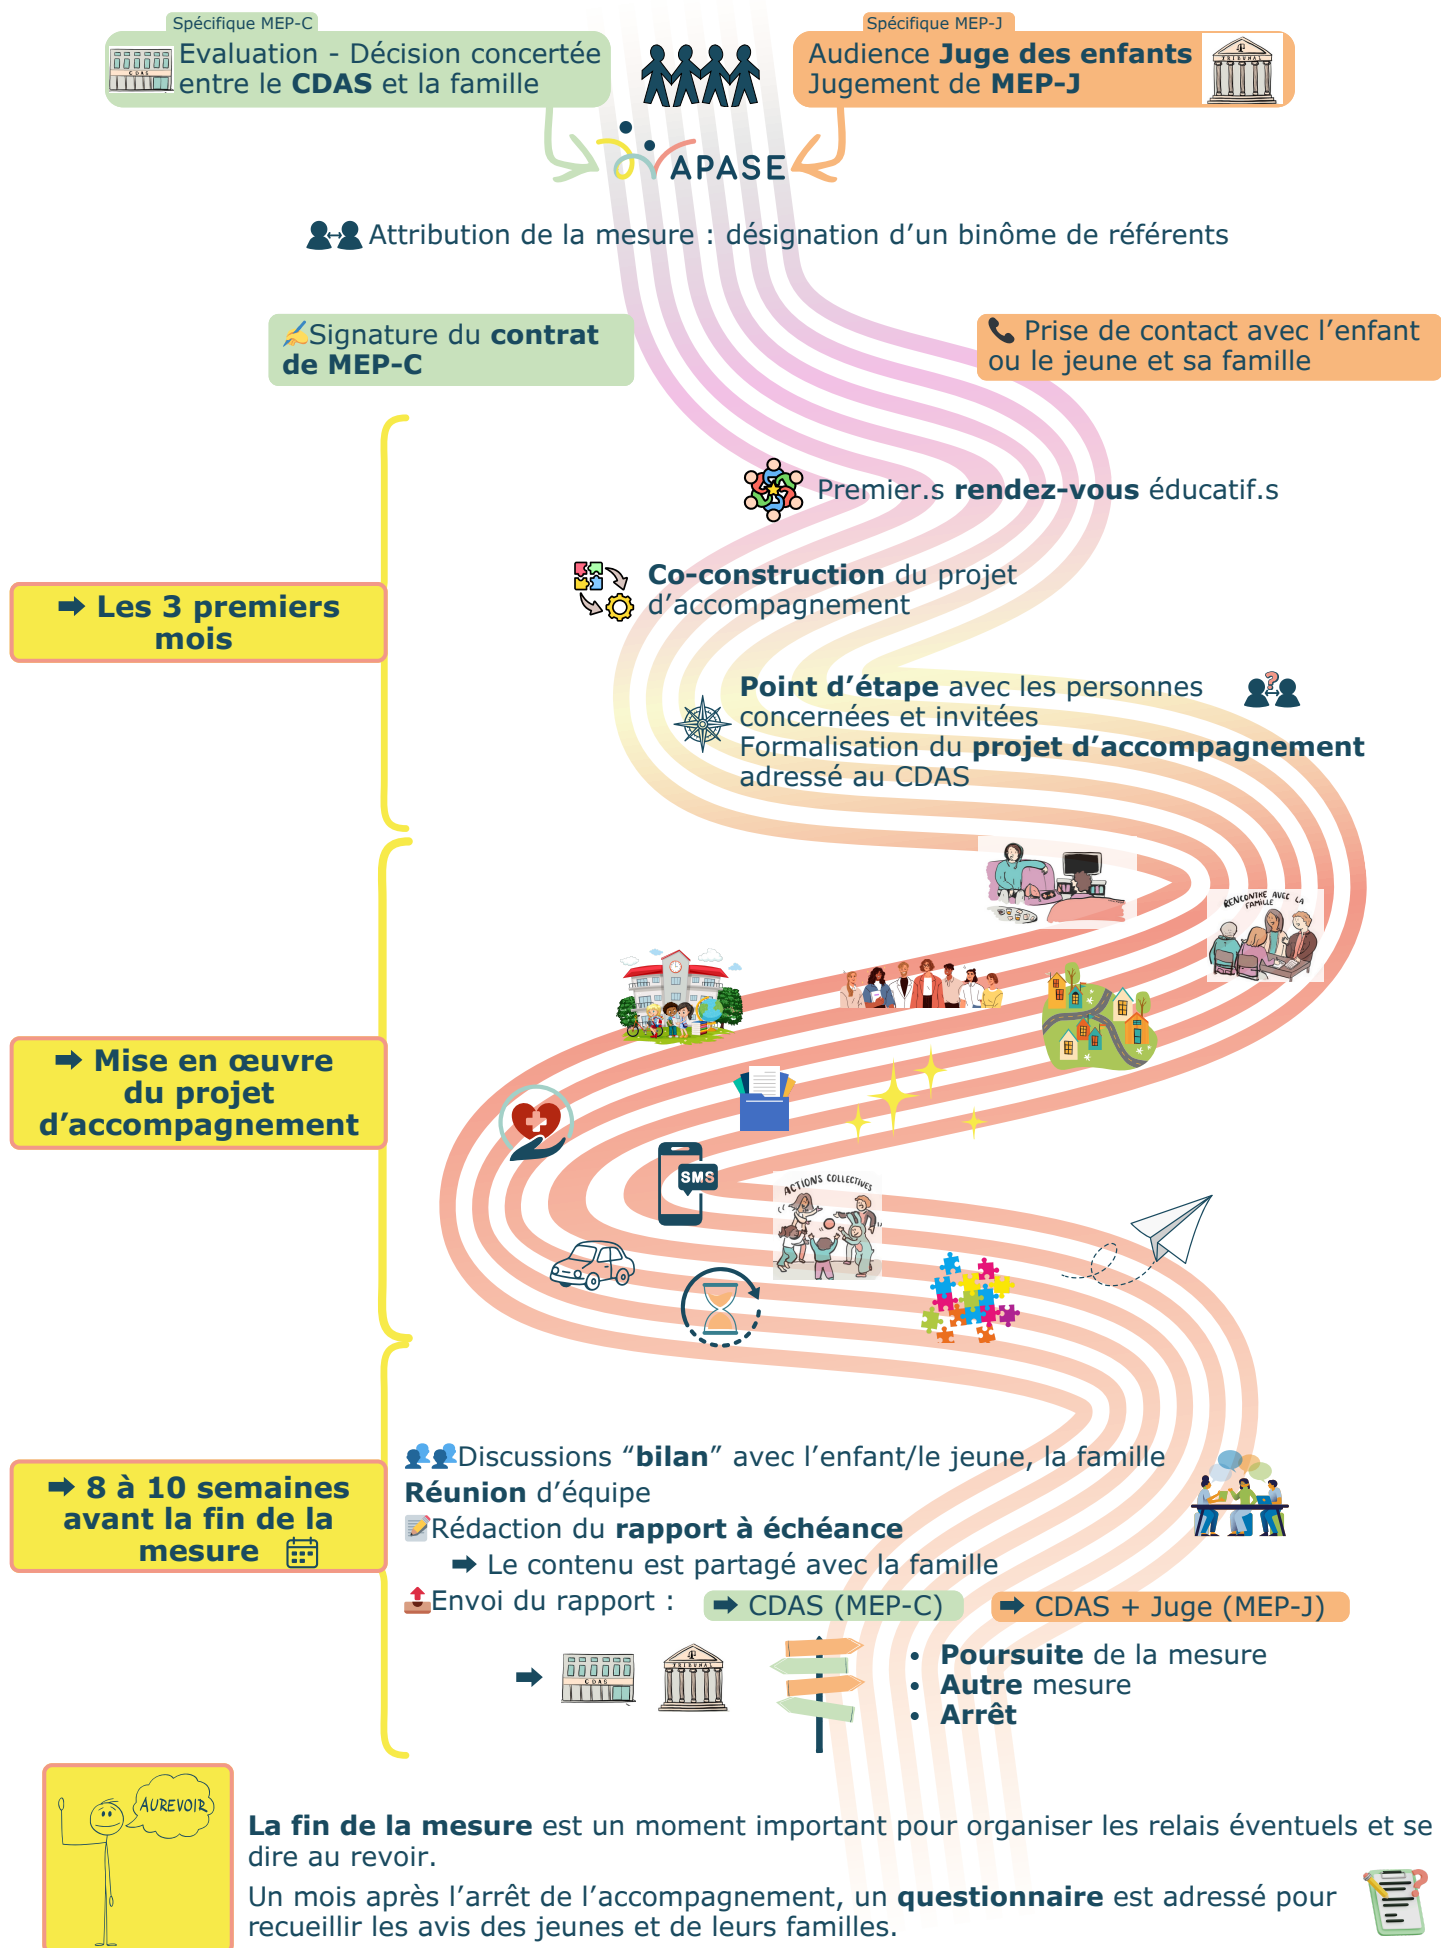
Spécifique MEP-C
Evaluation - Décision concertée entre le CDAS et la famille

Spécifique MEP-J
Audience Juge des enfants
Jugement de MEP-J

APASE

Attribution de la mesure : désignation d'un binôme de référents

Signature du contrat de MEP-C

Prise de contact avec l'enfant ou le jeune et sa famille

➡ Les 3 premiers mois

Premier.s rendez-vous éducatif.s

Co-construction du projet d'accompagnement

Point d'étape avec les personnes concernées et invitées
Formalisation du projet d'accompagnement adressé au CDAS

➡ Mise en œuvre du projet d'accompagnement

RENCONTRE AVEC LA FAMILLE

SMS

ACTIONS COLLECTIVES

➡ 8 à 10 semaines avant la fin de la mesure

Discussions "bilan" avec l'enfant/le jeune, la famille
Réunion d'équipe
Rédaction du rapport à échéance
➡ Le contenu est partagé avec la famille
Envoi du rapport : ➡ CDAS (MEP-C) ➡ CDAS + Juge (MEP-J)

➡

- Poursuite de la mesure
- Autre mesure
- Arrêt

AUREVOIR

La fin de la mesure est un moment important pour organiser les relais éventuels et se dire au revoir.
Un mois après l'arrêt de l'accompagnement, un questionnaire est adressé pour recueillir les avis des jeunes et de leurs familles.